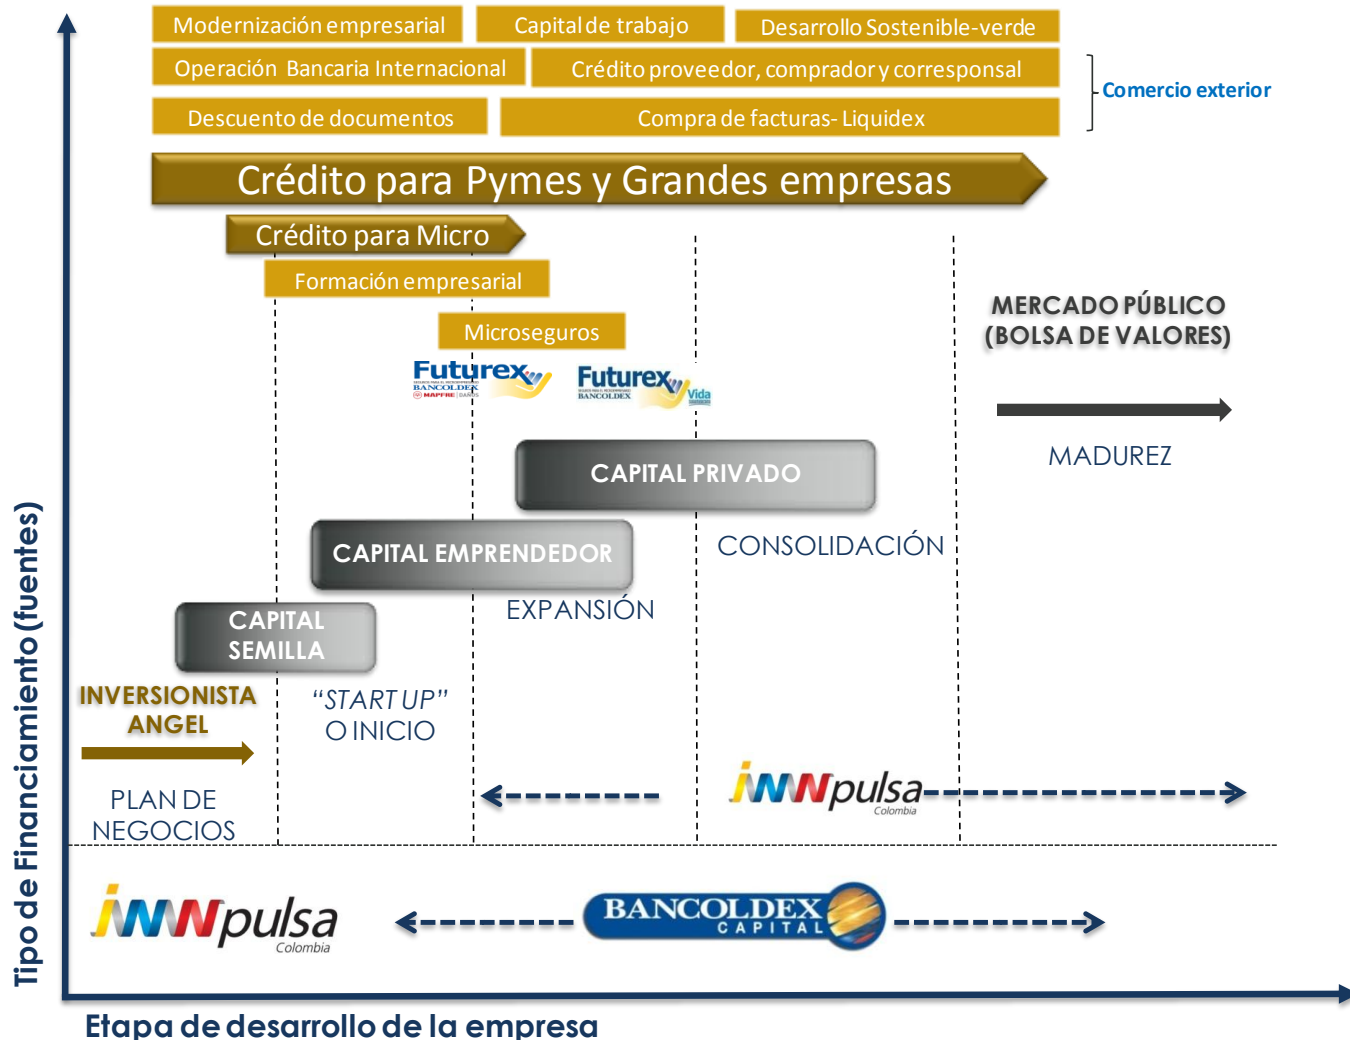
Modernización empresarial

Capital de trabajo

Desarrollo Sostenible-verde

Operación Bancaria Internacional

Crédito proveedor, comprador y corresponsal

Descuento de documentos

Compra de facturas- Liquidex

Comercio exterior

Crédito para Pymes y Grandes empresas

Crédito para Micro

Formación empresarial

Microseguros

Futurex BANCOLDEX MAPFRE

Futurex BANCOLDEX Vida

MERCADO PÚBLICO (BOLSA DE VALORES)

MADUREZ

CAPITAL PRIVADO

CONSOLIDACIÓN

CAPITAL EMPRENDEDOR

EXPANSIÓN

CAPITAL SEMILLA

"START UP" O INICIO

INVERSIONISTA ANGEL

PLAN DE NEGOCIOS

iNNpulsa Colombia

iNNpulsa Colombia

BANCOLDEX CAPITAL

Tipo de Financiamiento (fuentes)

Etapa de desarrollo de la empresa